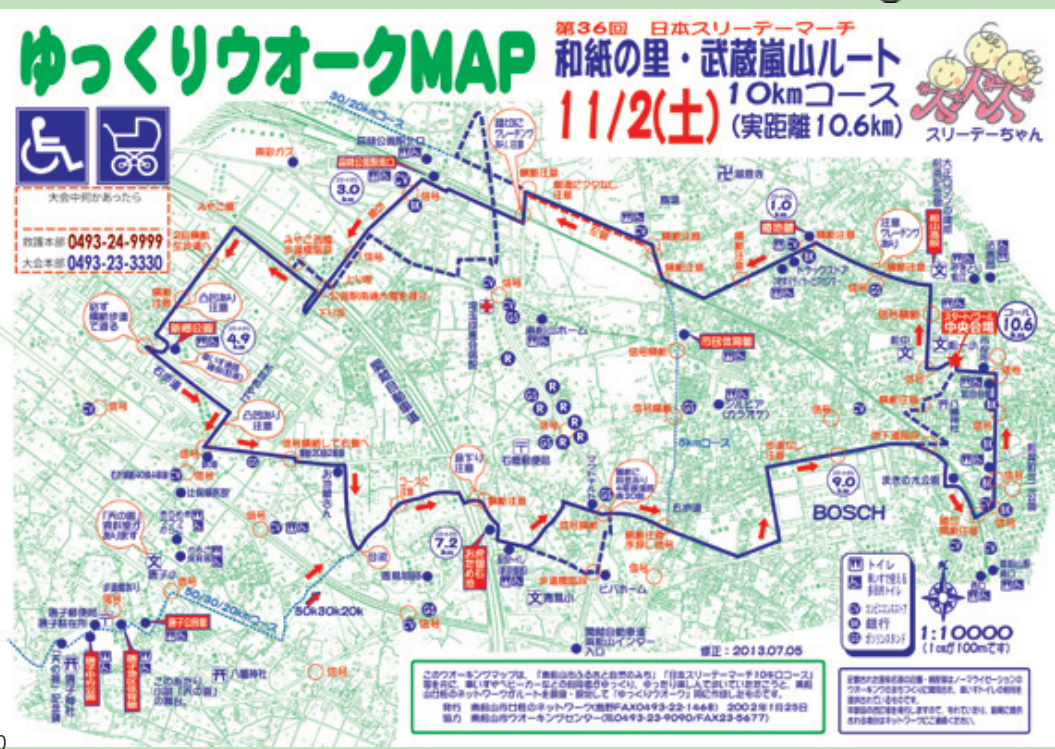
ゆっくりウオークMAP

第36回 日本スリーデーマーチ
和紙の里・武蔵嵐山ルート
11/2(土) 10kmコース
(実距離10.6km)

スリーテーちゃん

大会中何かあったら
救護本部 0493-24-9999
大会本部 0493-23-3330

30/20kmコース
3.0km
1.0km
4.9km
7.2km
9.0km
10.6km
ゴール
スタート・ゴール
中央会場
5kmコース
50k30k20k
50/30/20kmコース
BOSCH

信号
注意
段差あり注意
トイレ
車いすで使える多目的トイレ
コンビニエンスストア
銀行
ガソリンスタンド

1:10000
(1cmが100mです)

修正：2013.07.05

このウオーキングマップは、「東松山市ふるさと自然のみち」「日本スリーデーマーチ10kmコース」を参考に、車いすやベビーカーなどの利用者がゆっくり、安全に歩けるように東松山市バリアフリーネットワークが調査・設定して「ゆっくりウオーク」用に作成しました。
発行 東松山市バリアフリーネットワーク 2002年1月25日
問合せ 東松山市ウオーキングセンター(TEL0493-23-9090/FAX23-5677)

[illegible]